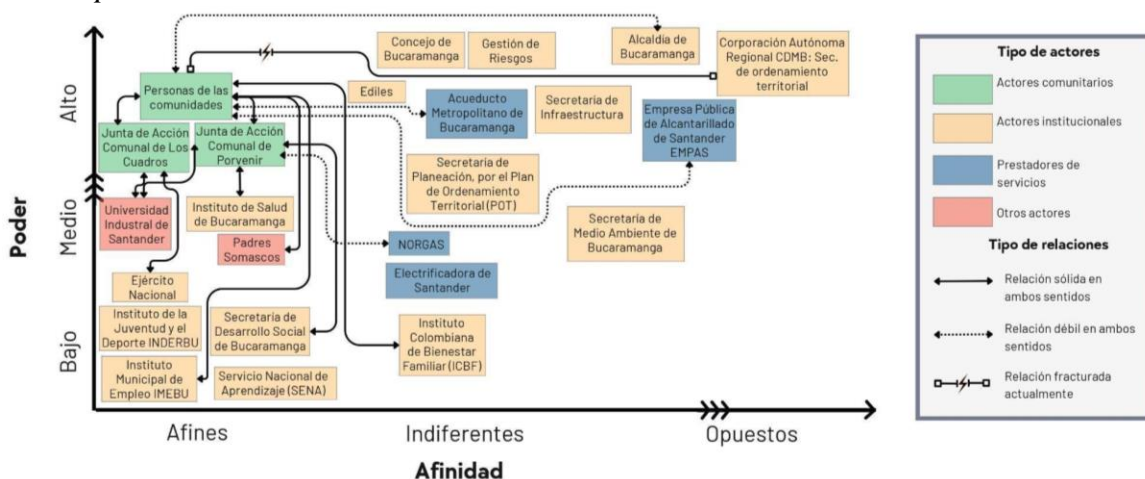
Poder

Alto

Medio

Bajo

Personas de las comunidades

Junta de Acción Comunal de Los Cuadros

Junta de Acción Comunal de Porvenir

Concejo de Bucaramanga

Gestión de Riesgos

Alcaldía de Bucaramanga

Corporación Autónoma Regional CDMB: Sec. de ordenamiento territorial

Ediles

Acueducto Metropolitano de Bucaramanga

Secretaría de Infraestructura

Empresa Pública de Alcantarillado de Santander EMPAS

Secretaria de Planeación, por el Plan de Ordenamiento Territorial (POT)

Universidad Industrial de Santander

Instituto de Salud de Bucaramanga

Padres Somascos

NORGAS

Secretaría de Medio Ambiente de Bucaramanga

Electrificadora de Santander

Ejército Nacional

Instituto de la Juventud y el Deporte INDERBU

Secretaría de Desarrollo Social de Bucaramanga

Instituto Colombiana de Bienestar Familiar (ICBF)

Instituto Municipal de Empleo IMEBU

Servicio Nacional de Aprendizaje (SENA)

Afines

Indiferentes

Opuestos

Afinidad

Tipo de actores

Actores comunitarios

Actores institucionales

Prestadores de servicios

Otros actores

Tipo de relaciones

Relación sólida en ambos sentidos

Relación débil en ambos sentidos

Relación fracturada actualmente